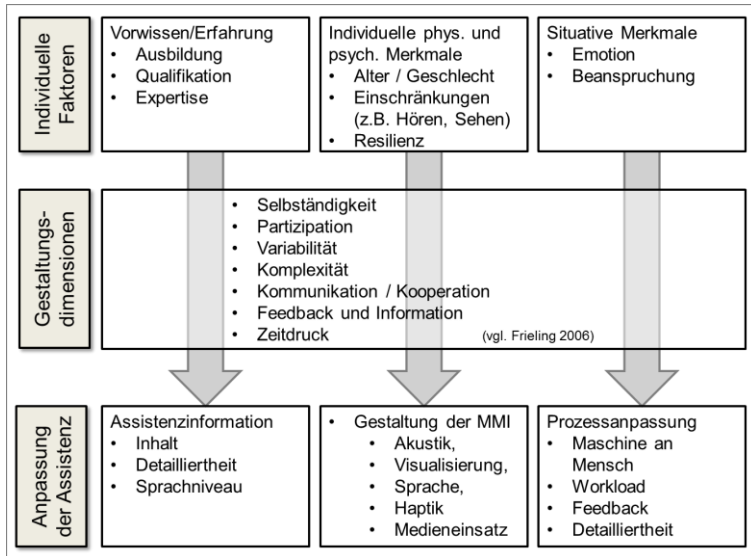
Individuelle Faktoren

Vorwissen/Erfahrung
- Ausbildung
- Qualifikation
- Expertise

Individuelle phys. und psych. Merkmale
- Alter / Geschlecht
- Einschränkungen (z.B. Hören, Sehen)
- Resilienz

Situative Merkmale
- Emotion
- Beanspruchung

Gestaltungs-dimensionen

- Selbständigkeit
- Partizipation
- Variabilität
- Komplexität
- Kommunikation / Kooperation
- Feedback und Information
- Zeitdruck

(vgl. Frieling 2006)

Anpassung der Assistenz

Assistenzinformation
- Inhalt
- Detailliertheit
- Sprachniveau

- Gestaltung der MMI
  - Akustik,
  - Visualisierung,
  - Sprache,
  - Haptik
  - Medieneinsatz

Prozessanpassung
- Maschine an Mensch
- Workload
- Feedback
- Detailliertheit